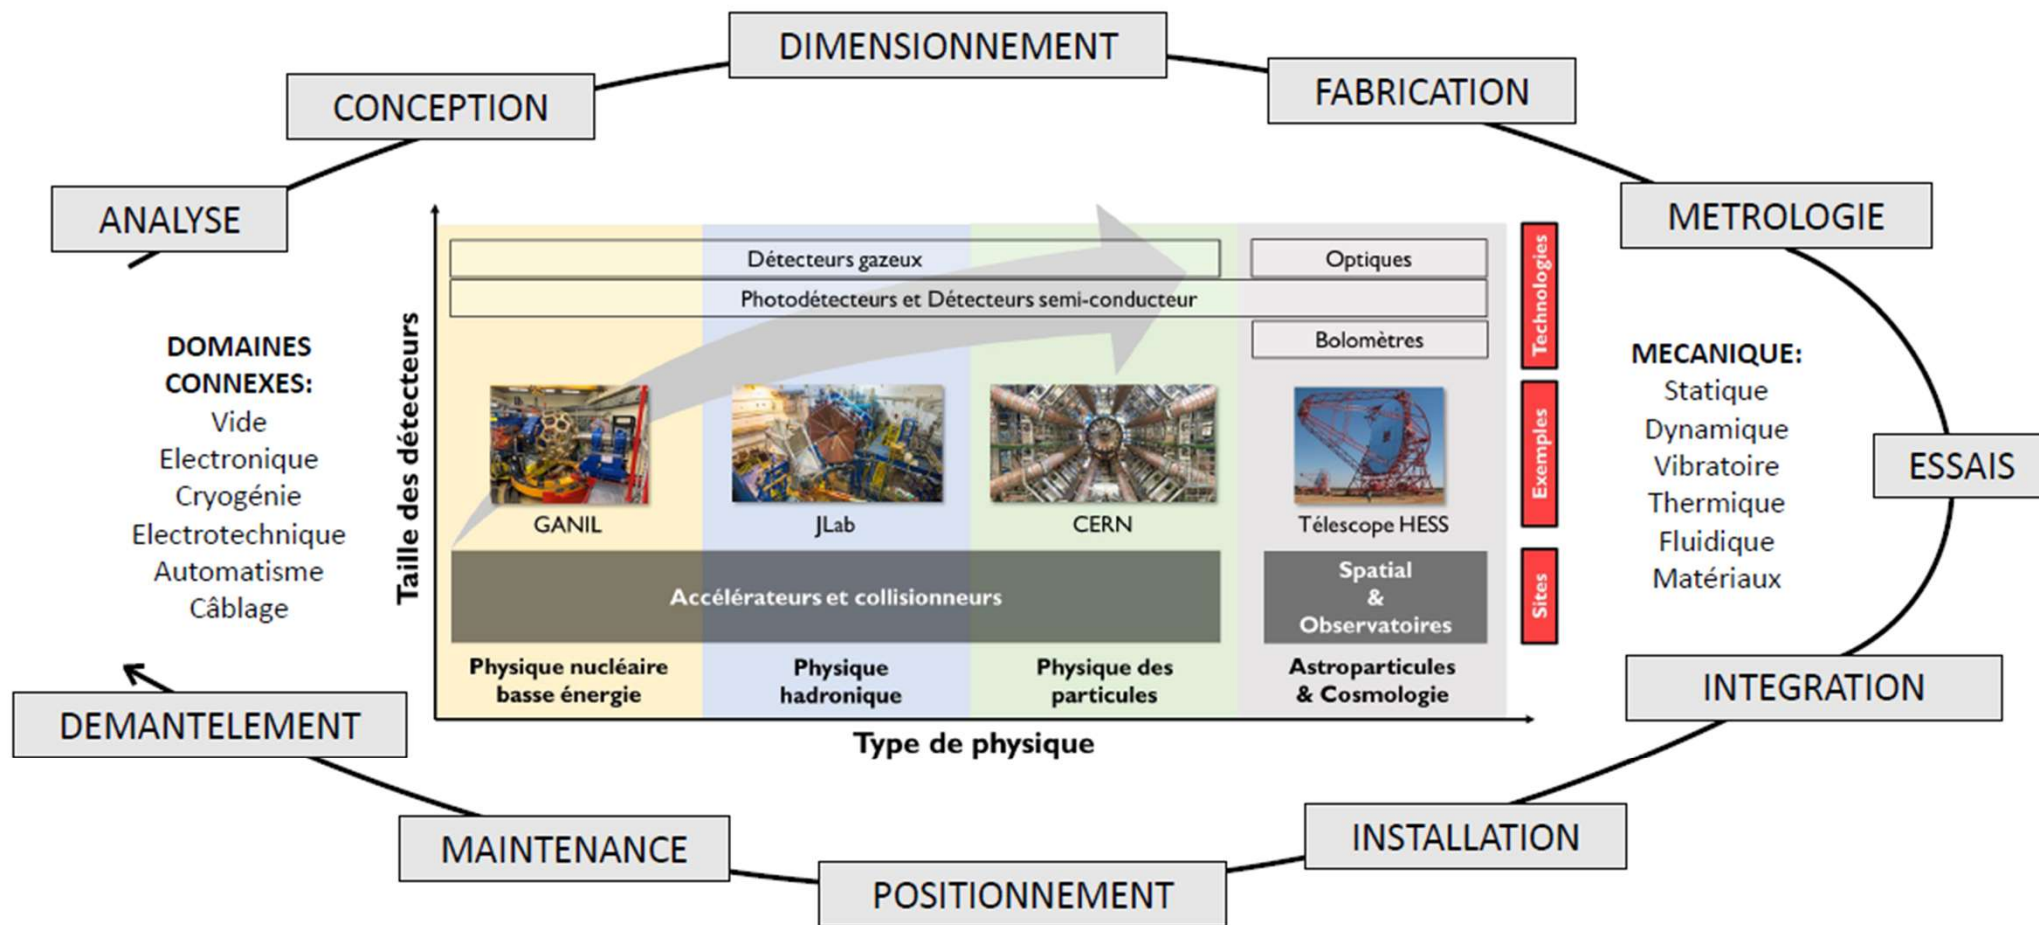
DIMENSIONNEMENT

CONCEPTION

FABRICATION

ANALYSE

METROLOGIE

DOMAINES CONNEXES:
Vide
Electronique
Cryogénie
Electrotechnique
Automatisme
Câblage

Taille des détecteurs

Détecteurs gazeux

Optiques

Photodétecteurs et Détecteurs semi-conducteur

Bolomètres

Technologies

GANIL

JLab

CERN

Télescope HESS

Exemples

Accélérateurs et collisionneurs

Spatial & Observatoires

Sites

Physique nucléaire basse énergie

Physique hadronique

Physique des particules

Astroparticules & Cosmologie

Type de physique

MECANIQUE:
Statique
Dynamique
Vibratoire
Thermique
Fluidique
Matériaux

ESSAIS

INTEGRATION

DEMANTELEMENT

MAINTENANCE

INSTALLATION

POSITIONNEMENT